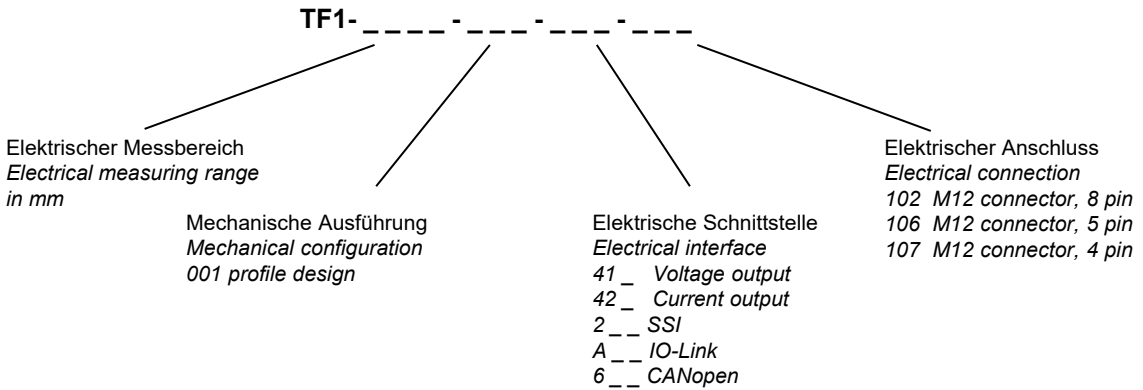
TF1- _ _ _ _ - _ _ _ - _ _ _ - _ _ _

Elektrischer Messbereich
*Electrical measuring range in mm*

Mechanische Ausführung
*Mechanical configuration*
*001 profile design*

Elektrische Schnittstelle
*Electrical interface*
*41 _ Voltage output*
*42 _ Current output*
*2 _ _ SSI*
*A _ _ IO-Link*
*6 _ _ CANopen*

Elektrischer Anschluss
*Electrical connection*
*102 M12 connector, 8 pin*
*106 M12 connector, 5 pin*
*107 M12 connector, 4 pin*